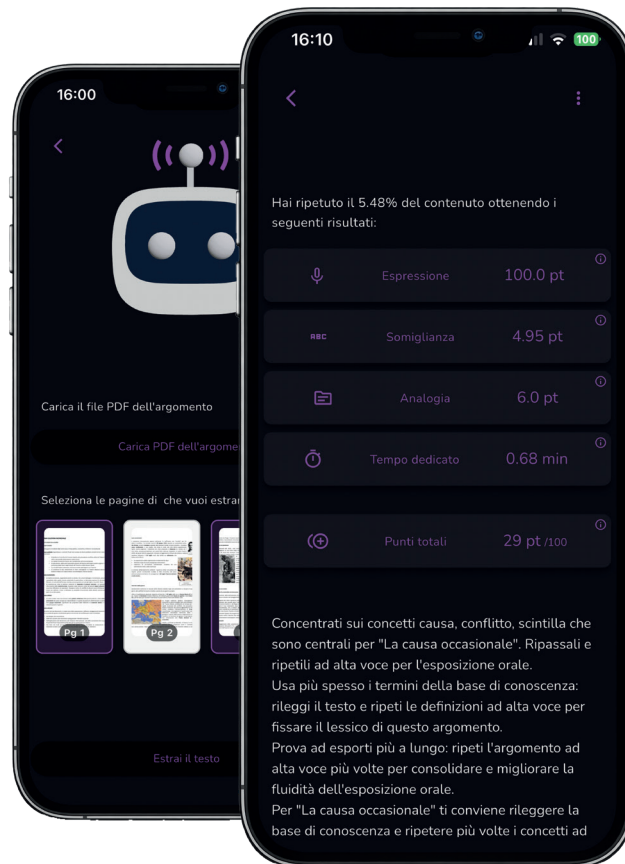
16:00

Carica il file PDF dell'argomento

Carica PDF dell'argome

Seleziona le pagine di che vuoi estrar

Pg 1

Pg 2

Estrai il testo

16:10

100

Hai ripetuto il 5.48% del contenuto ottenendo i seguenti risultati:

Espressione 100.0 pt

ABC Somiglianza 4.95 pt

Analogia 6.0 pt

Tempo dedicato 0.68 min

Punti totali 29 pt /100

Concentrati sui concetti causa, conflitto, scintilla che sono centrali per "La causa occasionale". Ripassali e ripetili ad alta voce per l'esposizione orale.
Usa più spesso i termini della base di conoscenza: rileggi il testo e ripeti le definizioni ad alta voce per fissare il lessico di questo argomento.
Prova ad esporti più a lungo: ripeti l'argomento ad alta voce più volte per consolidare e migliorare la fluidità dell'esposizione orale.
Per "La causa occasionale" ti conviene rileggere la base di conoscenza e ripetere più volte i concetti ad